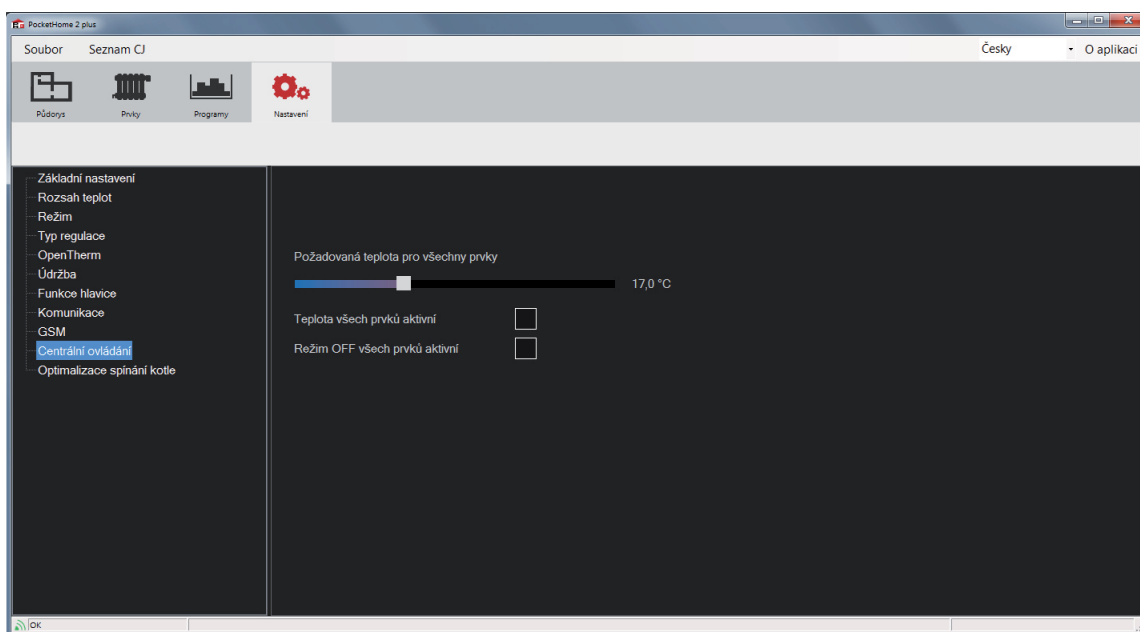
PocketHome 2 plus

Soubor Seznam CJ

Česky O aplikaci

Půdorys Prvky Programy Nastavení

Základní nastavení
Rozsah teplot
Režim
Typ regulace
OpenTherm
Údržba
Funkce hlavice
Komunikace
GSM
Centrální ovládání
Optimalizace spínání kotle

Požadovaná teplota pro všechny prvky

17,0 °C

Teplota všech prvků aktivní

Režim OFF všech prvků aktivní

OK